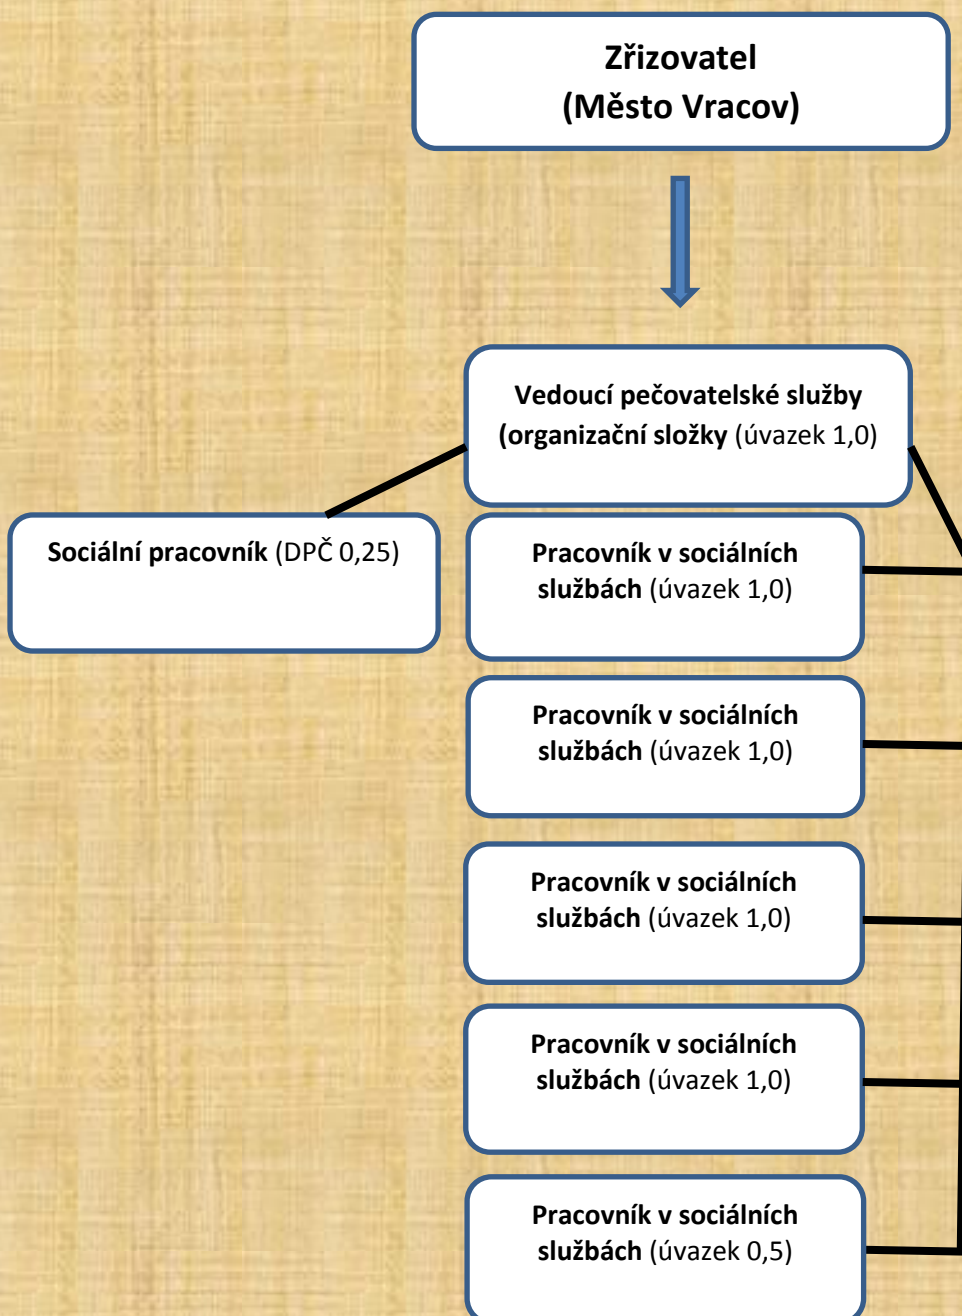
Zřizovatel
(Město Vracov)

Vedoucí pečovatelské služby (organizační složky (úvazek 1,0)

Sociální pracovník (DPČ 0,25)

Pracovník v sociálních službách (úvazek 1,0)

Pracovník v sociálních službách (úvazek 1,0)

Pracovník v sociálních službách (úvazek 1,0)

Pracovník v sociálních službách (úvazek 1,0)

Pracovník v sociálních službách (úvazek 0,5)